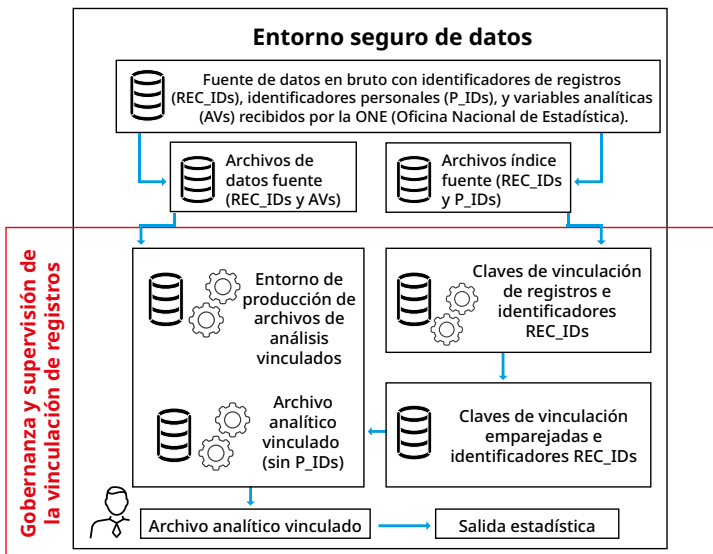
Entorno seguro de datos

Fuente de datos en bruto con identificadores de registros (REC_IDs), identificadores personales (P_IDs), y variables analíticas (AVs) recibidos por la ONE (Oficina Nacional de Estadística).

Archivos de datos fuente (REC_IDs y AVs)

Archivos índice fuente (REC_IDs y P_IDs)

Gobernanza y supervisión de la vinculación de registros

Entorno de producción de archivos de análisis vinculados

Claves de vinculación de registros e identificadores REC_IDs

Archivo analítico vinculado (sin P_IDs)

Claves de vinculación emparejadas e identificadores REC_IDs

Archivo analítico vinculado

Salida estadística